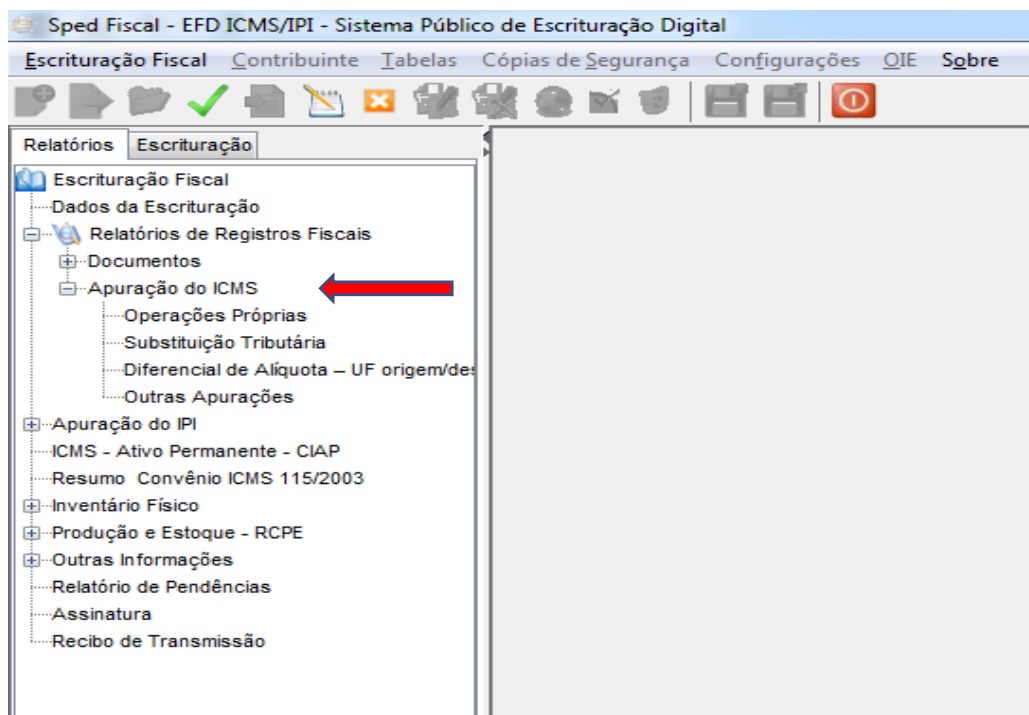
Sped Fiscal - EFD ICMS/IPI - Sistema Público de Escrituração Digital

Escrituração Fiscal Contribuinte Tabelas Cópias de Segurança Configurações OIE Sobre

Relatórios Escrituração

Escrituração Fiscal
Dados da Escrituração
Relatórios de Registros Fiscais
Documentos
Apuração do ICMS
Operações Próprias
Substituição Tributária
Diferencial de Alíquota – UF origem/des
Outras Apurações
Apuração do IPI
ICMS - Ativo Permanente - CIAP
Resumo Convênio ICMS 115/2003
Inventário Físico
Produção e Estoque - RCPE
Outras Informações
Relatório de Pendências
Assinatura
Recibo de Transmissão